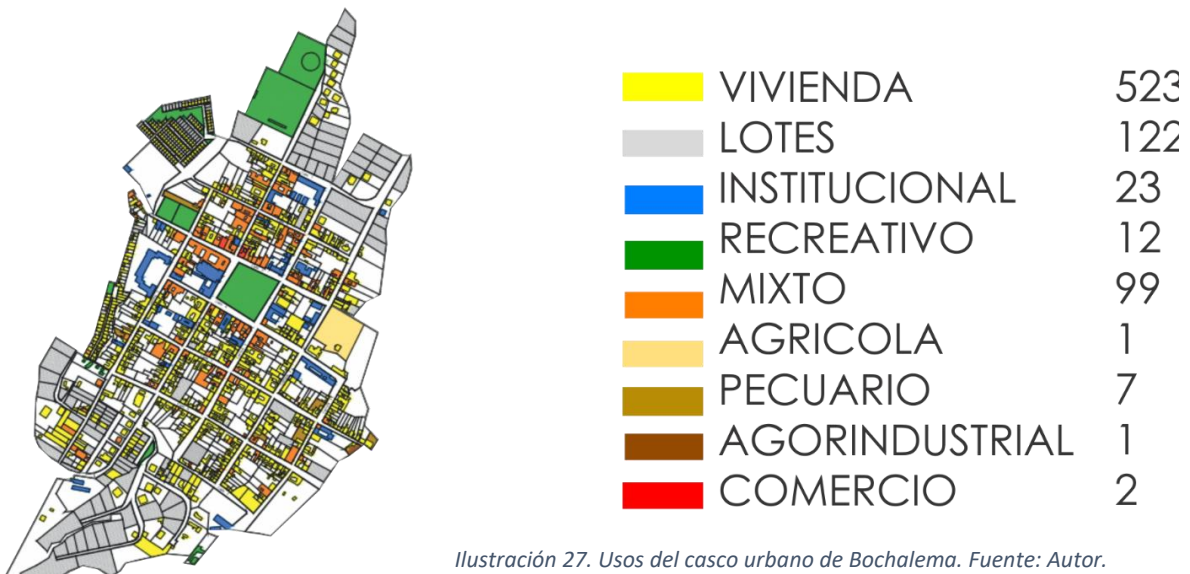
| | | |
|---|---|---|
| | VIVIENDA | 523 |
| | LOTES | 122 |
| | INSTITUCIONAL | 23 |
| | RECREATIVO | 12 |
| | MIXTO | 99 |
| | AGRICOLA | 1 |
| | PECUARIO | 7 |
| | AGORINDUSTRIAL | 1 |
| | COMERCIO | 2 |

Ilustración 27. Usos del casco urbano de Bochalema. Fuente: Autor.